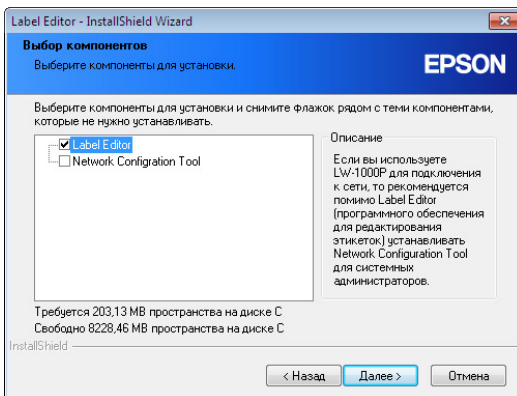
Label Editor - InstallShield Wizard

Выбор компонентов

Выберите компоненты для установки.

EPSON

Выберите компоненты для установки и снимите флажок рядом с теми компонентами, которые не нужно устанавливать.

Label Editor
Network Configration Tool

Описание

Если вы используете LW-1000P для подключения к сети, то рекомендуется помимо Label Editor (программного обеспечения для редактирования этикеток) устанавливать Network Configuration Tool для системных администраторов.

Требуется 203,13 MB пространства на диске C
Свободно 8228,46 MB пространства на диске C

InstallShield

< Назад   Далее >   Отмена